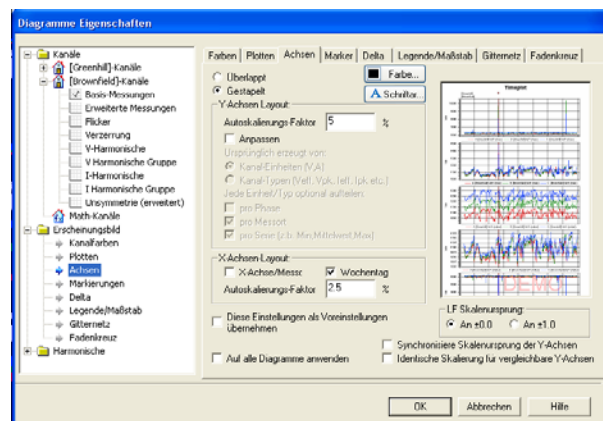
Diagramme Eigenschaften

Kanäle
[Greenhill]-Kanäle
[Brownfield]-Kanäle
Basis-Messungen
Erweiterte Messungen
Flicker
Verzerrung
V-Harmonische
V Harmonische Gruppe
I-Harmonische
I Harmonische Gruppe
Unsymmetrie (erweitert)
Math-Kanäle
Erscheinungsbild
Kanalfarben
Plotten
Achsen
Markierungen
Delta
Legende/Maßstab
Gitternetz
Fadenkreuz
Harmonische

Farben | Plotten | Achsen | Marker | Delta | Legende/Maßstab | Gitternetz | Fadenkreuz

Überlappt
Gestapelt
Farbe...
Schriftar...

Y-Achsen Layout
Autoskalierungs-Faktor 5 %
Anpassen
Ursprünglich erzeugt von:
Kanal-Einheiten (V,A)
Kanal-Typen (Veff, Vpk, Ieff, Ipk, etc.)
Jede Einheit/Typ optional aufteilen:
pro Phase
pro Messort
pro Serie (z.b. Min,Mittelwert,Max)

X-Achsen Layout
X-Achse/Messo
Wochentag
Autoskalierungs-Faktor 2.5 %

Diese Einstellungen als Voreinstellungen übernehmen

Auf alle Diagramme anwenden

LF Skalenursprung:
An ±0.0
An ±1.0

Synchronisiere Skalenursprung der Y-Achsen
Identische Skalierung für vergleichbare Y-Achsen

OK
Abbrechen
Hilfe